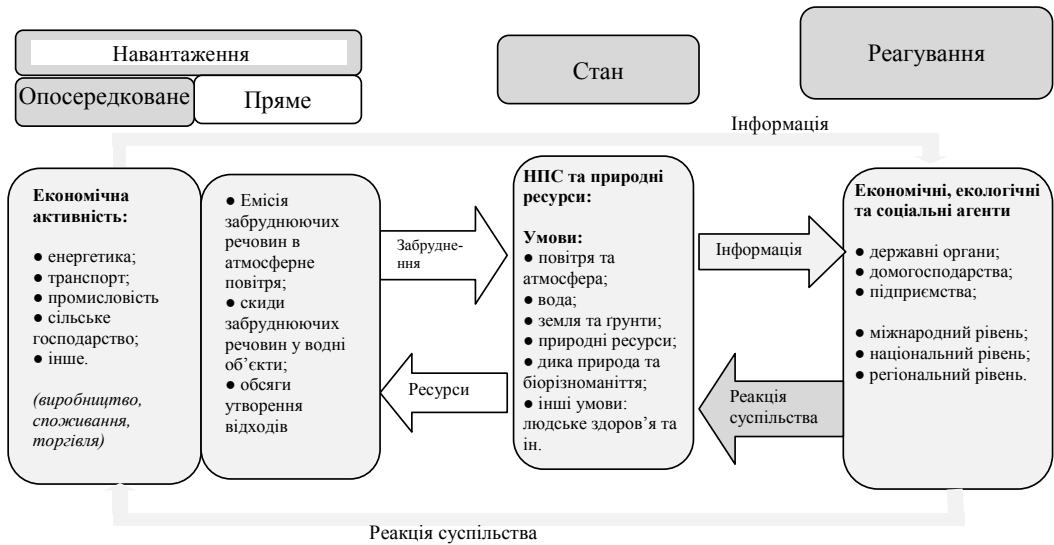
Навантаження

Опосередковане

Пряме

Стан

Реагування

Інформація

**Економічна активність:**

● енергетика;
● транспорт;
● промисловість
● сільське господарство;
● інше.

*(виробництво, споживання, торгівля)*

● Емісія забруднюючих речовин в атмосферне повітря;
● скиди забруднюючих речовин у водні об'єкти;
● обсяги утворення відходів

Забруднення

Ресурси

**НПС та природні ресурси:**

**Умови:**
● повітря та атмосфера;
● вода;
● земля та ґрунти;
● природні ресурси;
● дика природа та біорізноманіття;
● інші умови: людське здоров'я та ін.

Інформація

Реакція суспільства

**Економічні, екологічні та соціальні агенти**

● державні органи;
● домогосподарства;
● підприємства;

● міжнародний рівень;
● національний рівень;
● регіональний рівень.

Реакція суспільства